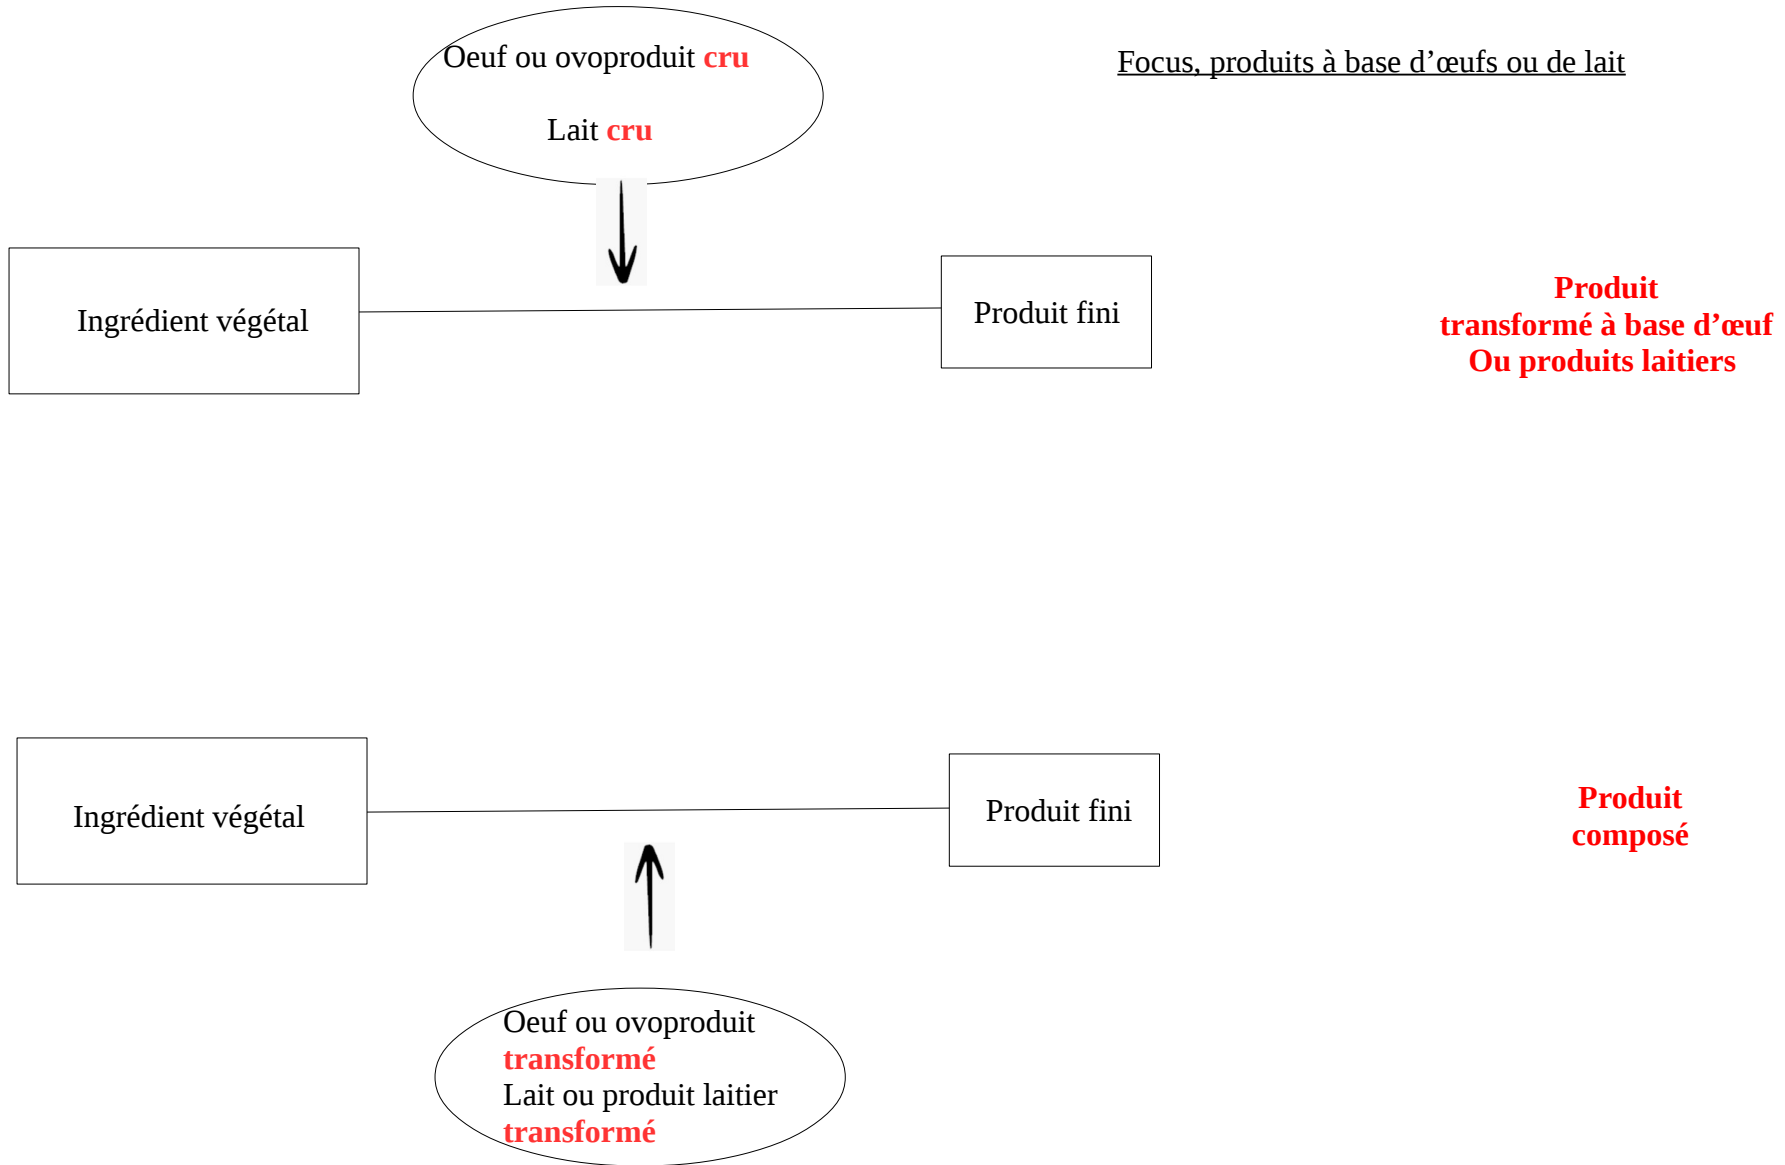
Focus, produits à base d'œufs ou de lait

Oeuf ou ovoproduit cru

Lait cru

Ingrédient végétal

Produit fini

Produit transformé à base d'œuf Ou produits laitiers

Ingrédient végétal

Produit fini

Produit composé

Oeuf ou ovoproduit transformé
Lait ou produit laitier transformé